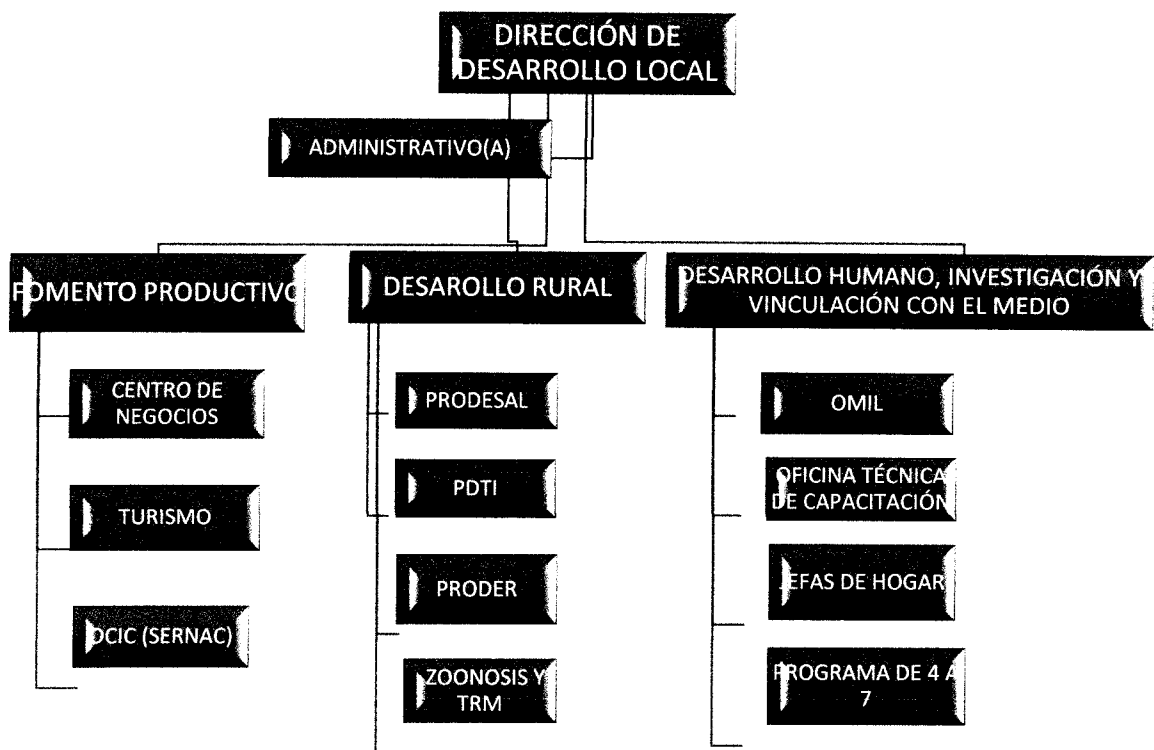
DIRECCIÓN DE DESARROLLO LOCAL

ADMINISTRATIVO(A)

FOMENTO PRODUCTIVO

CENTRO DE NEGOCIOS

TURISMO

OCIC (SERNAC)

DESAROLLO RURAL

PRODESAL

PDTI

PRODER

ZOONOSIS Y TRM

DESARROLLO HUMANO, INVESTIGACIÓN Y VINCULACIÓN CON EL MEDIO

OMIL

OFICINA TÉCNICA DE CAPACITACIÓN

JEFAS DE HOGAR

PROGRAMA DE 4 A 7